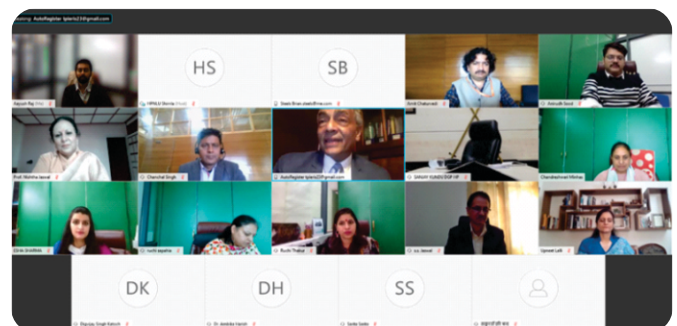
AutoRegister lpterio23@gmail.com

HS

SB

Aayush Raj

HIMALI Sharma

Steen Brian

Amit Chakravarti

Anirudh Sood

Prof. Nishtha Jaswal

Chanchal Singh

AutoRegister lpterio23@gmail.com

SANJAY KUNDU DGP HP

Chandrashekhar Mahtap

Gitika Sindhikta

Ruchi Jagatha

Ruchi Thakur

J.C. Jaswal

Upneet Lalli

DK

DH

SS

Dr. Anindita Ganesh

Sudar Sinha